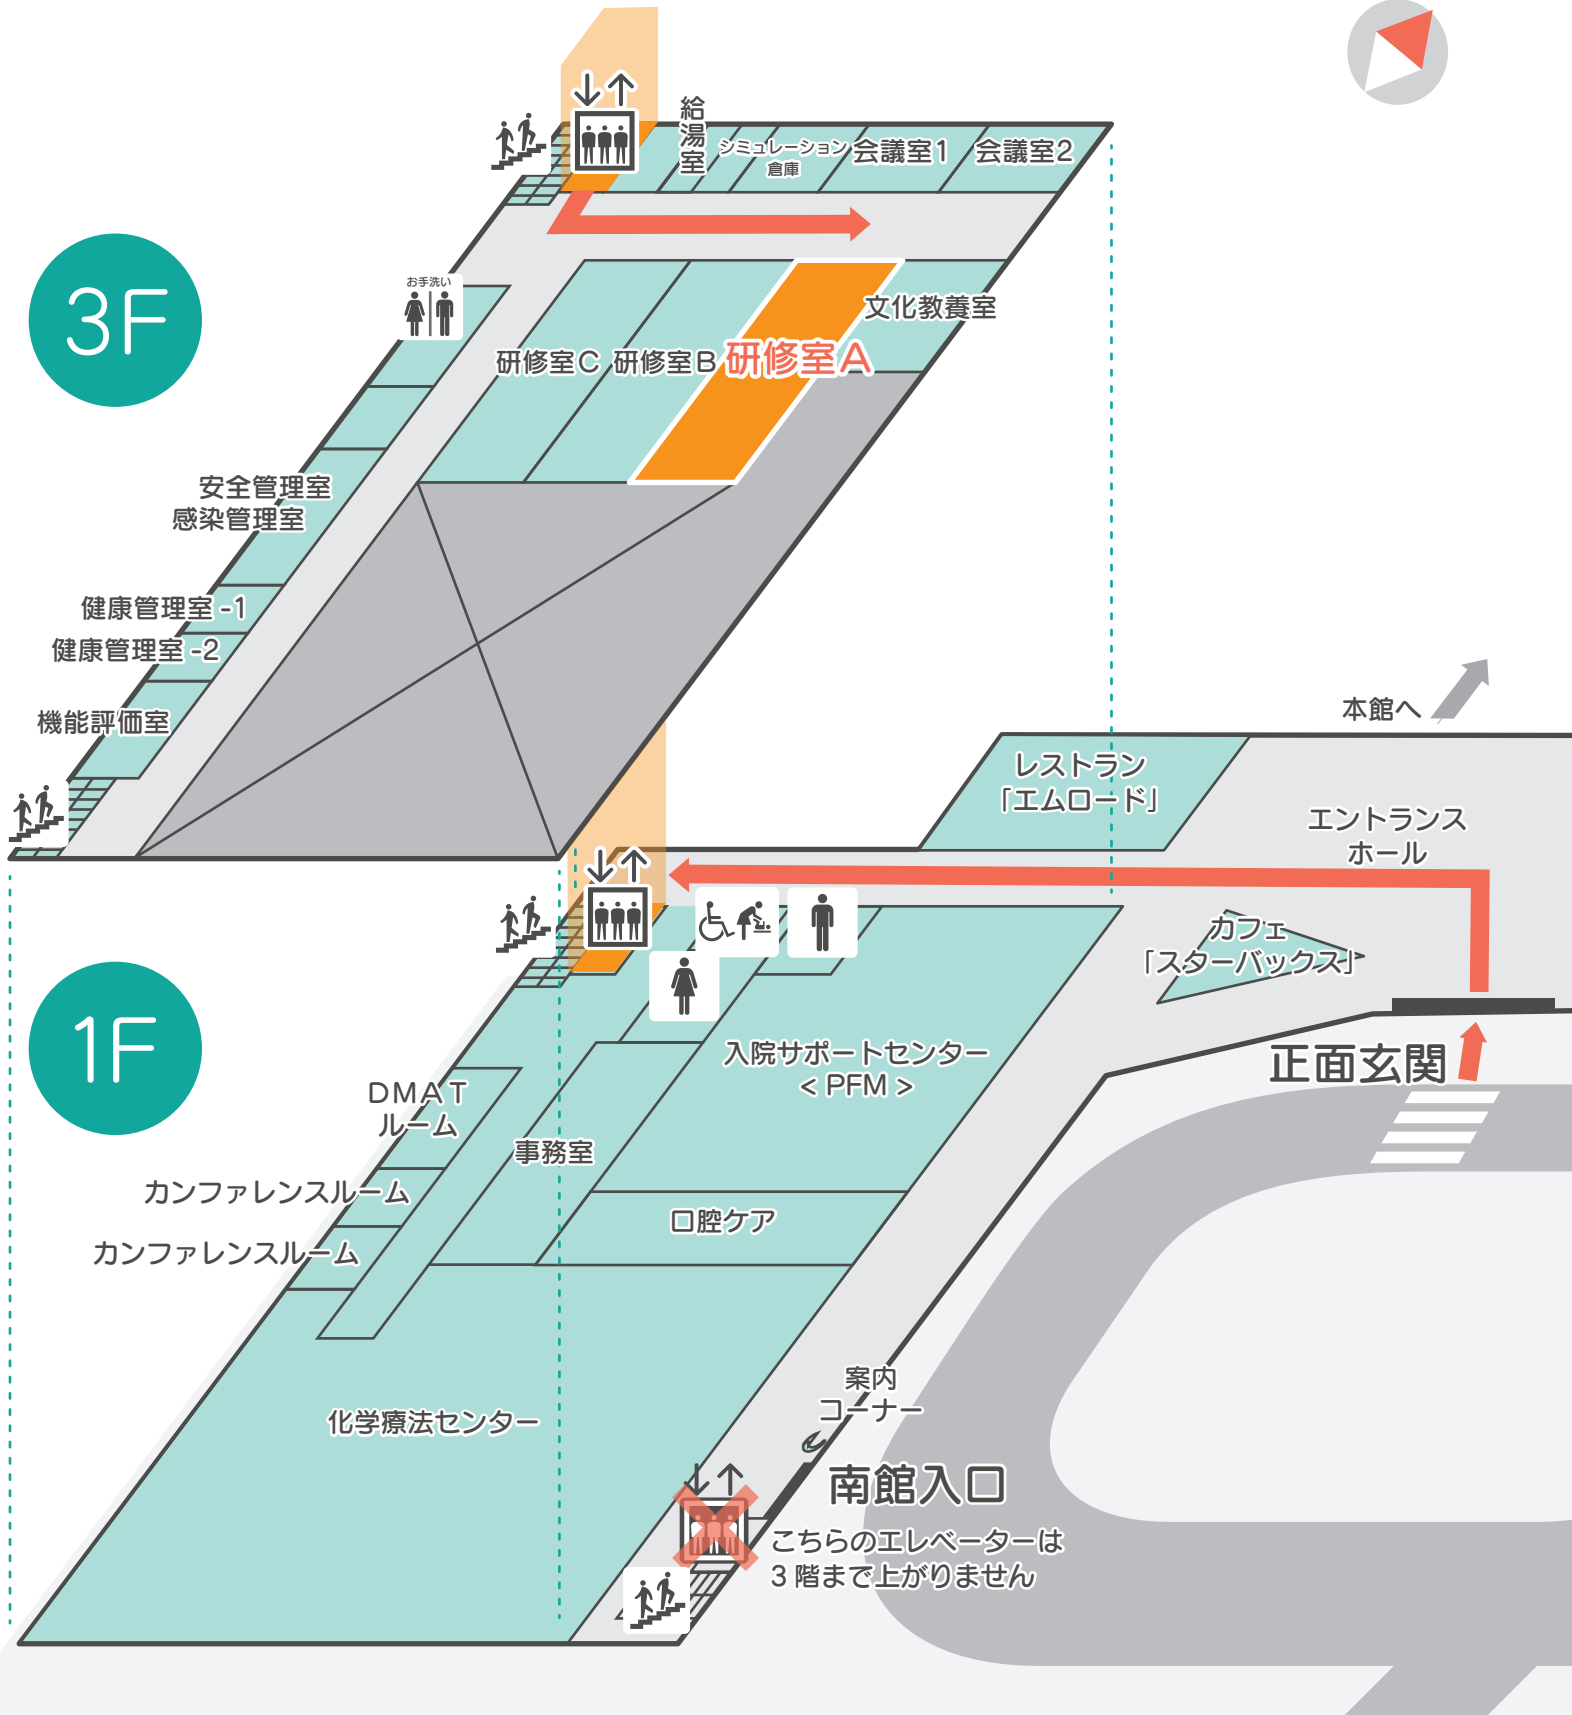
3F

給湯室
シミュレーション倉庫
会議室1
会議室2
お手洗い
文化教養室
研修室C
研修室B
研修室A
安全管理室
感染管理室
健康管理室 -1
健康管理室 -2
機能評価室

本館へ
レストラン「エムロード」
エントランスホール
カフェ「スターバックス」
正面玄関

1F

DMAT ルーム
入院サポートセンター < PFM >
事務室
カンファレンスルーム
カンファレンスルーム
口腔ケア
化学療法センター
案内コーナー
南館入口
こちらのエレベーターは3階まで上がりません